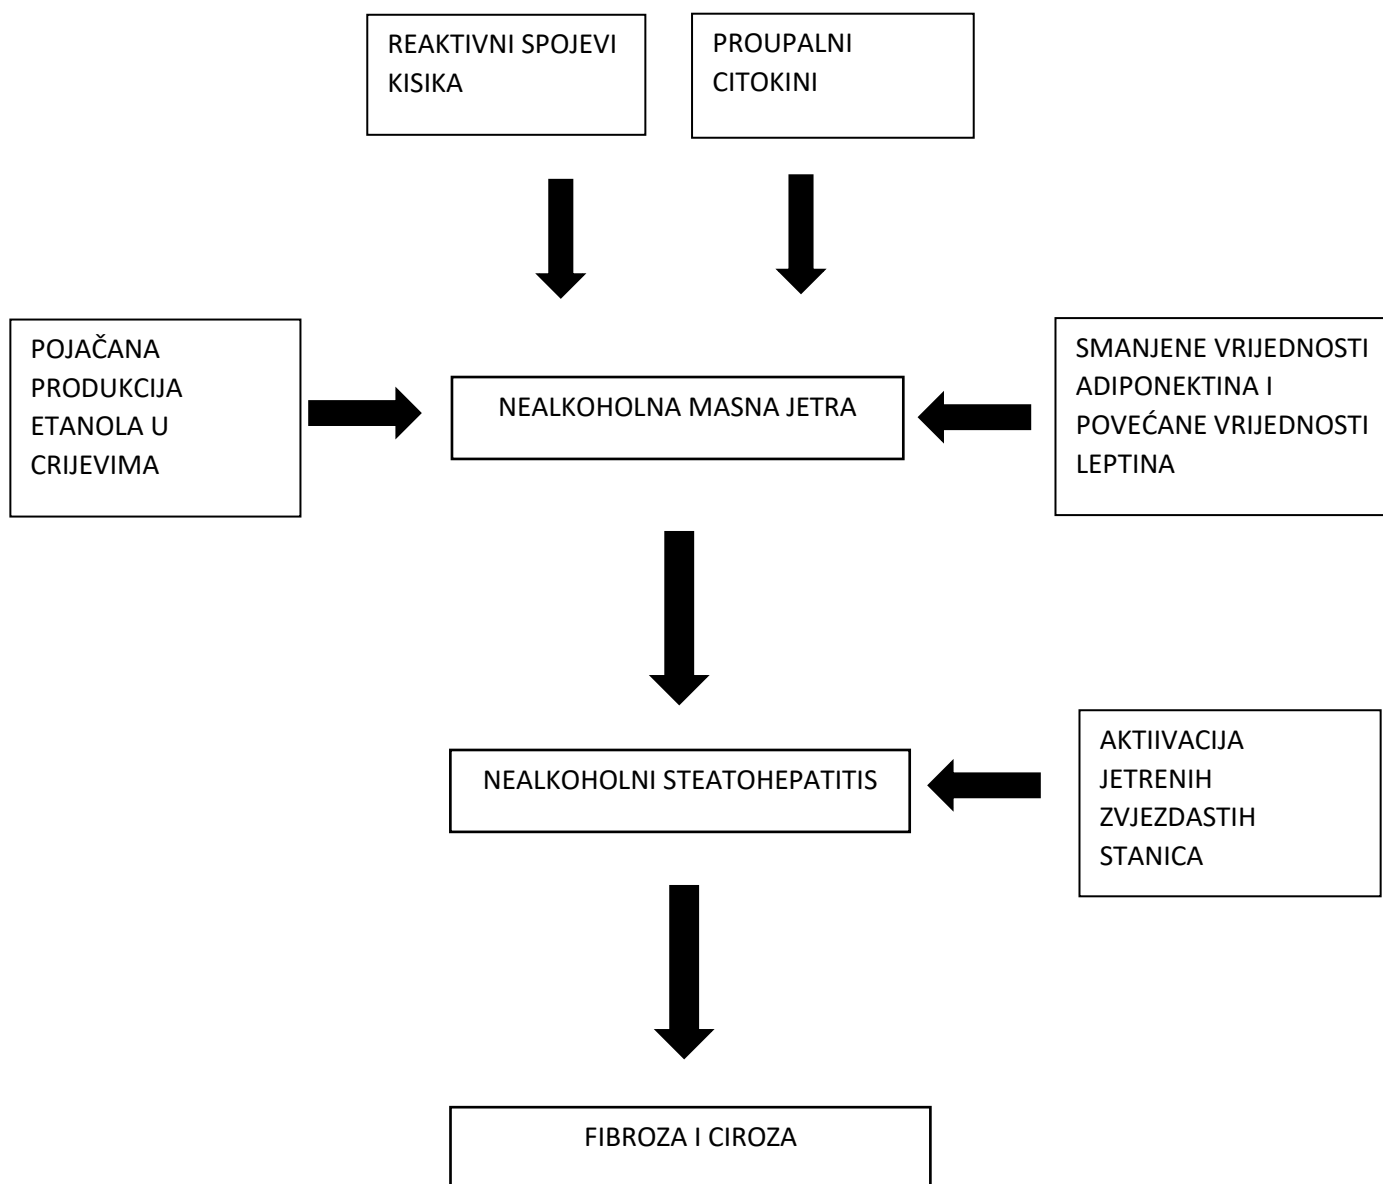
REAKTIVNI SPOJEVI KISIKA

PROUPALNI CITOKINI

POJAČANA PRODUKCIJA ETANOLA U CRIJEVIMA

NEALKOHOLNA MASNA JETRA

SMANJENE VRIJEDNOSTI ADIPONEKTINA I POVEĆANE VRIJEDNOSTI LEPTINA

NEALKOHOLNI STEATOHEPATITIS

AKTIIVACIJA JETRENIH ZVJEZDASTIH STANICA

FIBROZA I CIROZA